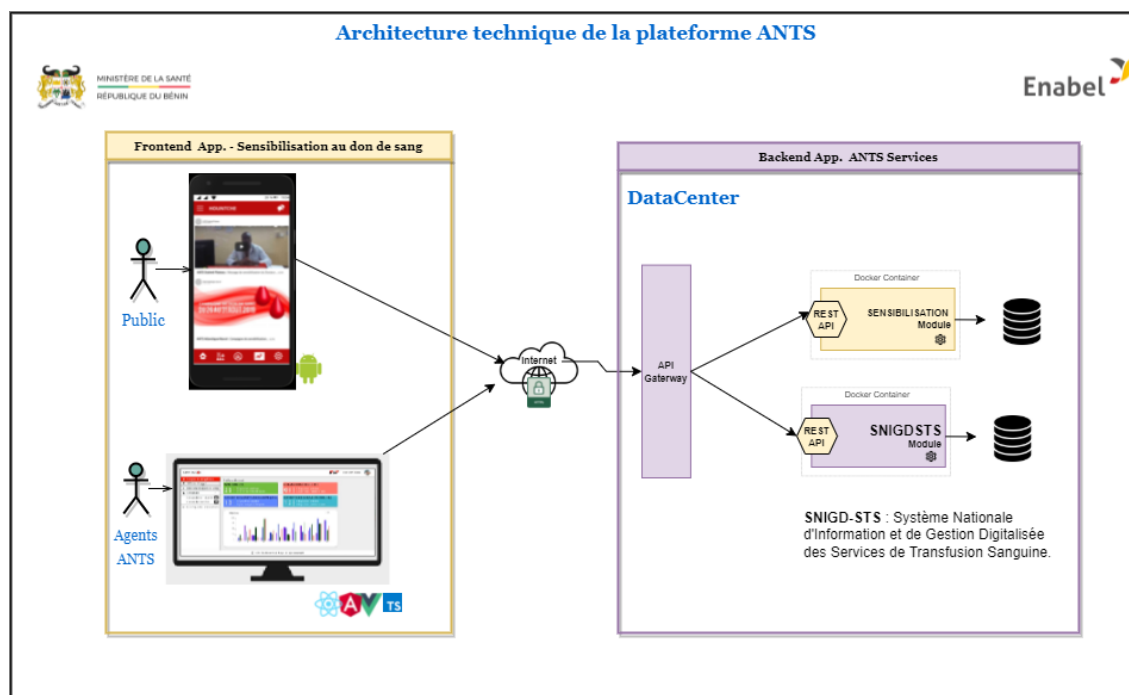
Architecture technique de la plateforme ANTS

MINISTÈRE DE LA SANTÉ
RÉPUBLIQUE DU BÉNIN

Enabel

Frontend App. - Sensibilisation au don de sang

Public

Agents ANTS

TS

Internet

Backend App. ANTS Services

DataCenter

API Gaterway

Docker Container

REST API

SENSIBILISATION Module

Docker Container

REST API

SNIGDSTS Module

SNIGD-STS : Système Nationale d'Information et de Gestion Digitalisée des Services de Transfusion Sanguine.